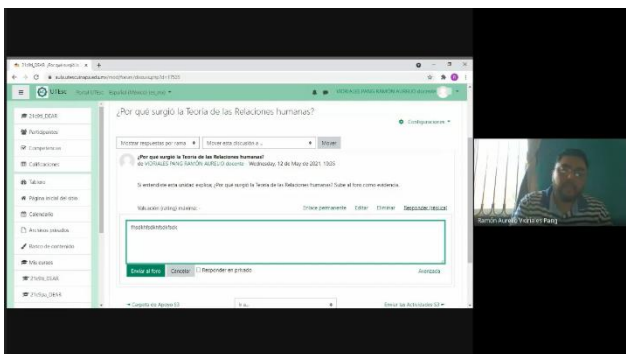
¿Por qué surgió la Teoría de las Relaciones humanas?

Configuraciones

Mostrar respuestas por rama

Mover esta discusión a ...

Mover

¿Por qué surgió la Teoría de las Relaciones humanas?
de VIDRALES PANG RAMÓN AURELIO docente - Wednesday, 12 de May de 2021, 15:05

Si entendiste esta unidad explica ¿Por qué surgió la Teoría de las Relaciones humanas? Sube al foro como evidencia.

Valuación (ningú nuance)

Enlace permanente

Editar

Eliminar

Responder (réplica)

lksjdklsjdklsdjklsjdx

Enviar al foro

Cancelar

Responder en privado

Avanzada

Participantes

Competencias

Calificaciones

Tableros

Página Inicial del sitio

Calendario

Archivos privados

Banco de contenido

Mis cursos

Ramón Aurelio Vidrales Pang